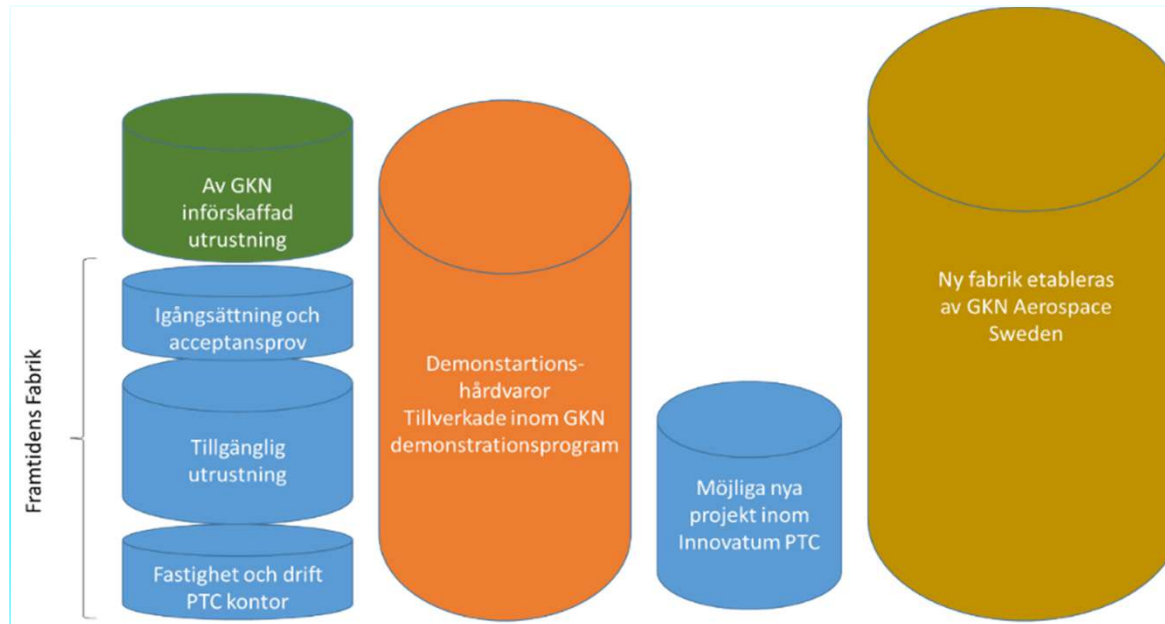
Av GKN införskaffad utrustning

Framtidens Fabrik

Igångsättning och acceptansprov

Tillgänglig utrustning

Fastighet och drift PTC kontor

Demonstartions-hårdvaror Tillverkade inom GKN demonstrationsprogram

Möjliga nya projekt inom Innovatum PTC

Ny fabrik etableras av GKN Aerospace Sweden